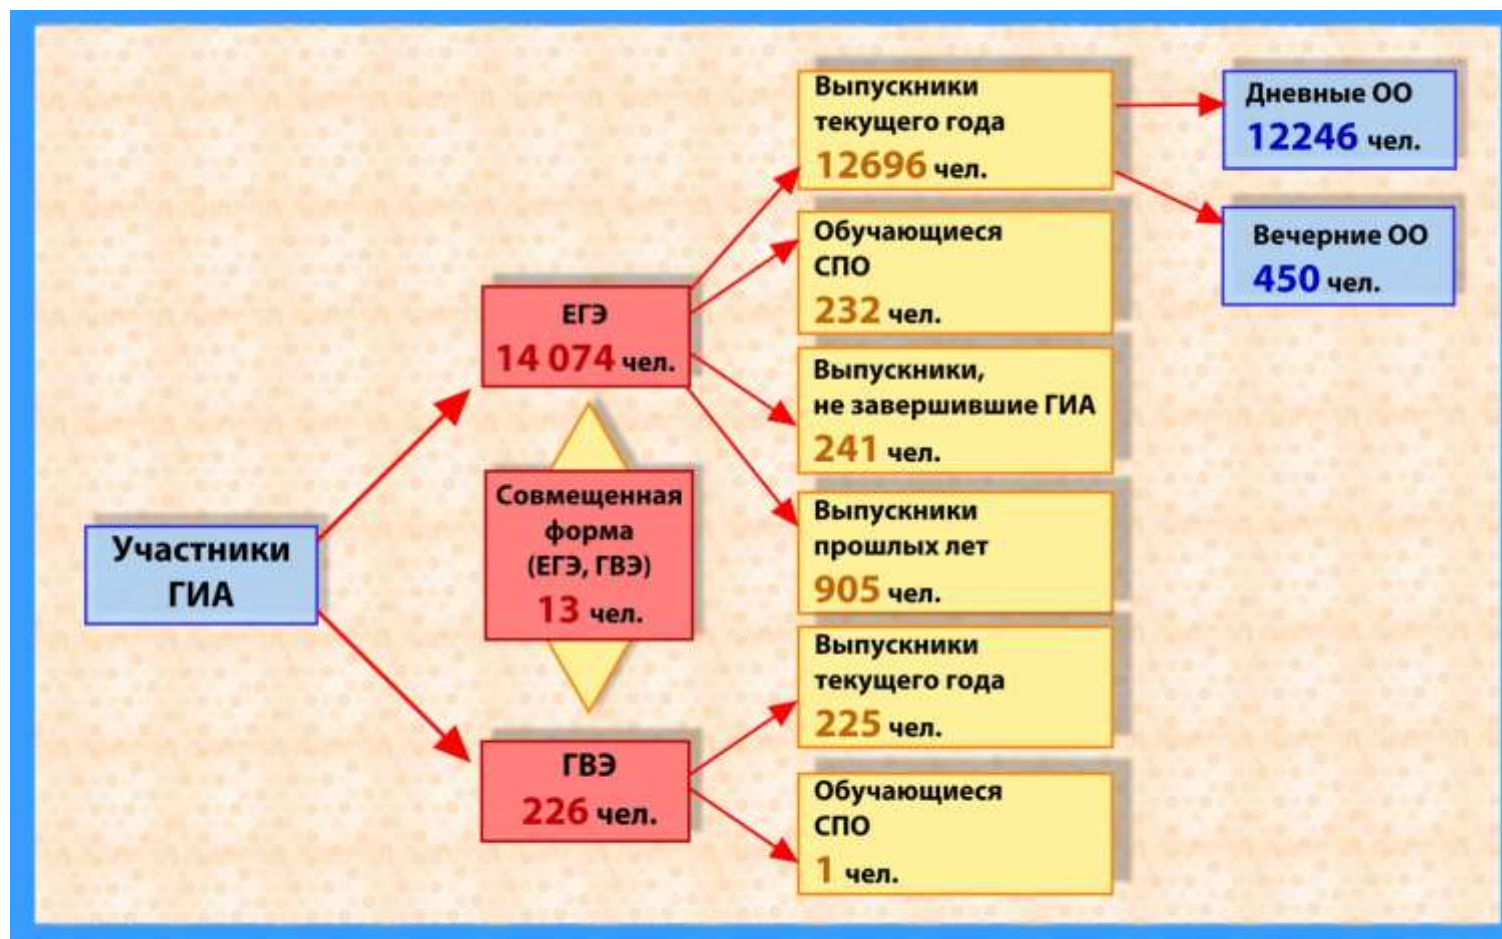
Участники ГИА

ЕГЭ
14 074 чел.

Совмещенная форма (ЕГЭ, ГВЭ)
13 чел.

ГВЭ
226 чел.

Выпускники текущего года
12696 чел.

Обучающиеся СПО
232 чел.

Выпускники, не завершившие ГИА
241 чел.

Выпускники прошлых лет
905 чел.

Выпускники текущего года
225 чел.

Обучающиеся СПО
1 чел.

Дневные ОО
12246 чел.

Вечерние ОО
450 чел.